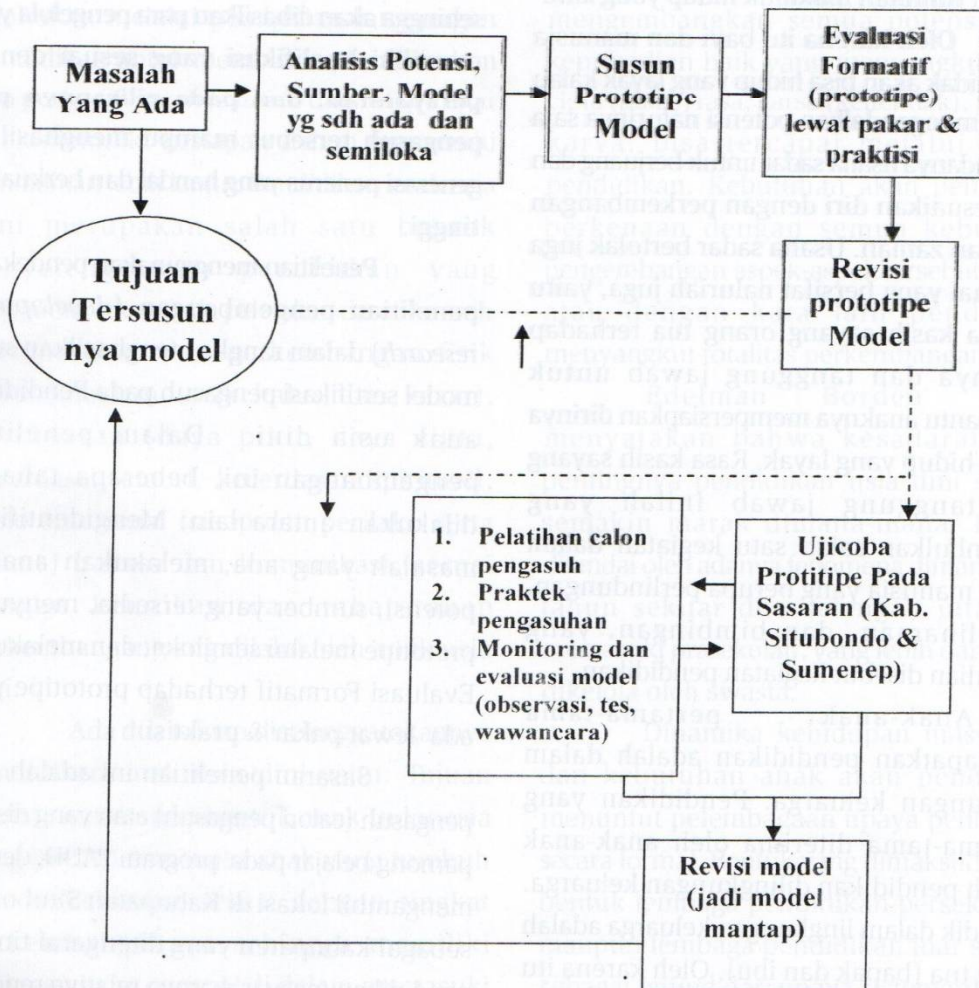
Masalah Yang Ada

Analisis Potensi, Sumber, Model yg sdh ada dan semiloka

Susun Prototipe Model

Evaluasi Formatif (prototipe) lewat pakar & praktisi

Tujuan Tersusun nya model

Revisi prototipe Model

1. Pelatihan calon pengasuh
2. Praktek pengasuhan
3. Monitoring dan evaluasi model (observasi, tes, wawancara)

Ujicoba Protitipe Pada Sasaran (Kab. Situbondo & Sumenep)

Revisi model (jadi model mantap)